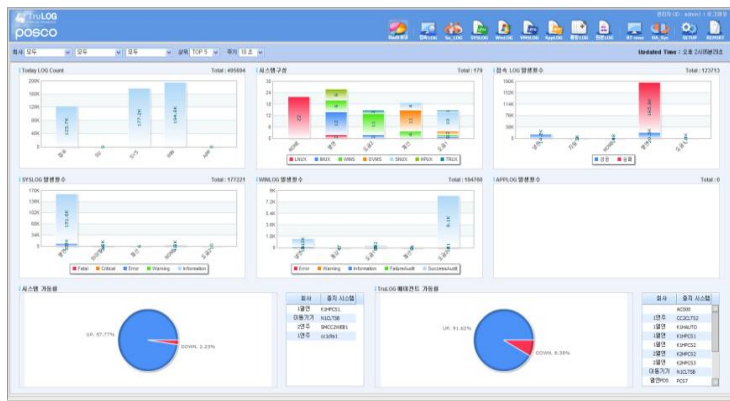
TruLOG
posco

관리자 (ID : admin) | 로그아웃

Dash

전체LOG

Sv_LOG

SYSLOG

WinLOG

WNSLOG

AppLOG

통합LOG

전체LOG

RT view

RA_Sys

SETUP

REPORT

회사 : 전체 | 전체 | 전체 | 글쓴 : TOP 5 | 주기 : 10 초

Updated Time : 오후 2시 25분 25초

Today LOG Count

Total : 495694

200K
160K
120K
80K
40K
0

123.7K

177.2K

194.8K

접속

SV

SYS

WIN

APP

시스템 구성

Total : 179

접속 LOG 발생횟수

Total : 123713

1800
1440
1080
720
360
0

1462.6K

성공

실패

LINUX

AIX

WINS

SUNOS

SNIX

HPUX

TRUX

SYSLOG 발생횟수

Total : 177221

170K
136K
102K
68K
34K
0

151.6K

Fatal

Critical

Error

Warning

Information

WINLOG 발생횟수

Total : 194768

9K
7.2K
5.4K
3.6K
1.8K
0

6.1K

Error

Warning

Information

FailureAudit

SuccessAudit

APPLOG 발생횟수

Total : 0

시스템 가동율

UP, 97.77%

DOWN, 2.23%

| 회사 | 중지 시스템 |
|---|---|
| 1열연 | K2HPCS1 |
| 이동기기 | h1CL758 |
| 2연주 | SMCC2HBB1 |
| 1연주 | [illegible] |

TruLOG 에이전트 가동율

UP, 91.62%

DOWN, 8.38%

| 회사 | 중지 시스템 |
|---|---|
| | AC500 |
| 1연주 | CC2CL752 |
| 1열연 | K1HAUTO |
| 1열연 | K1HPCS1 |
| 2열연 | K2HPCS1 |
| 2열연 | K2HPCS2 |
| 2열연 | K2HPCS3 |
| 이동기기 | h1CL758 |
| 열연RG | PCS7 |